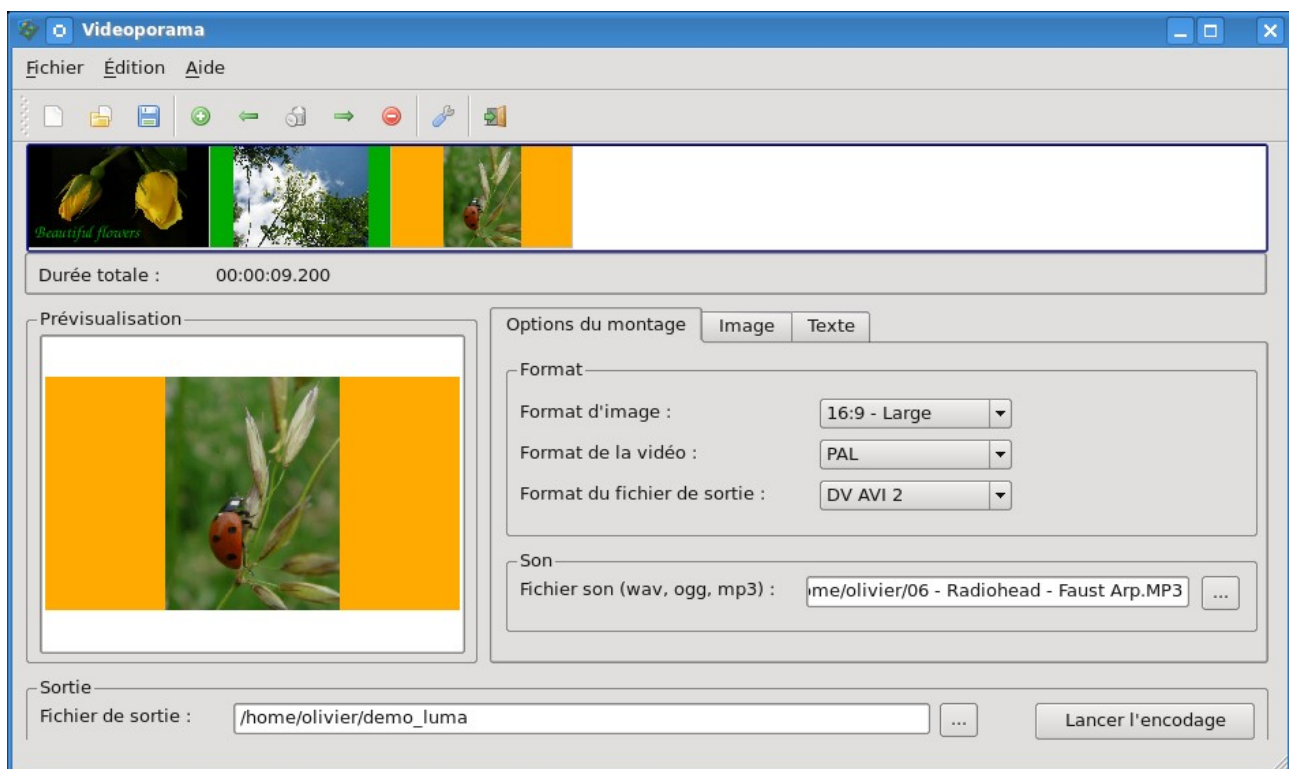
Videoporama

Fichier Édition Aide

Beautiful flowers

Durée totale : 00:00:09.200

Prévisualisation

Options du montage | Image | Texte

Format

Format d'image : 16:9 - Large

Format de la vidéo : PAL

Format du fichier de sortie : DV AVI 2

Son

Fichier son (wav, ogg, mp3) : me/olivier/06 - Radiohead - Faust Arp.MP3 ...

Sortie

Fichier de sortie : /home/olivier/demo_luma ...

Lancer l'encodage